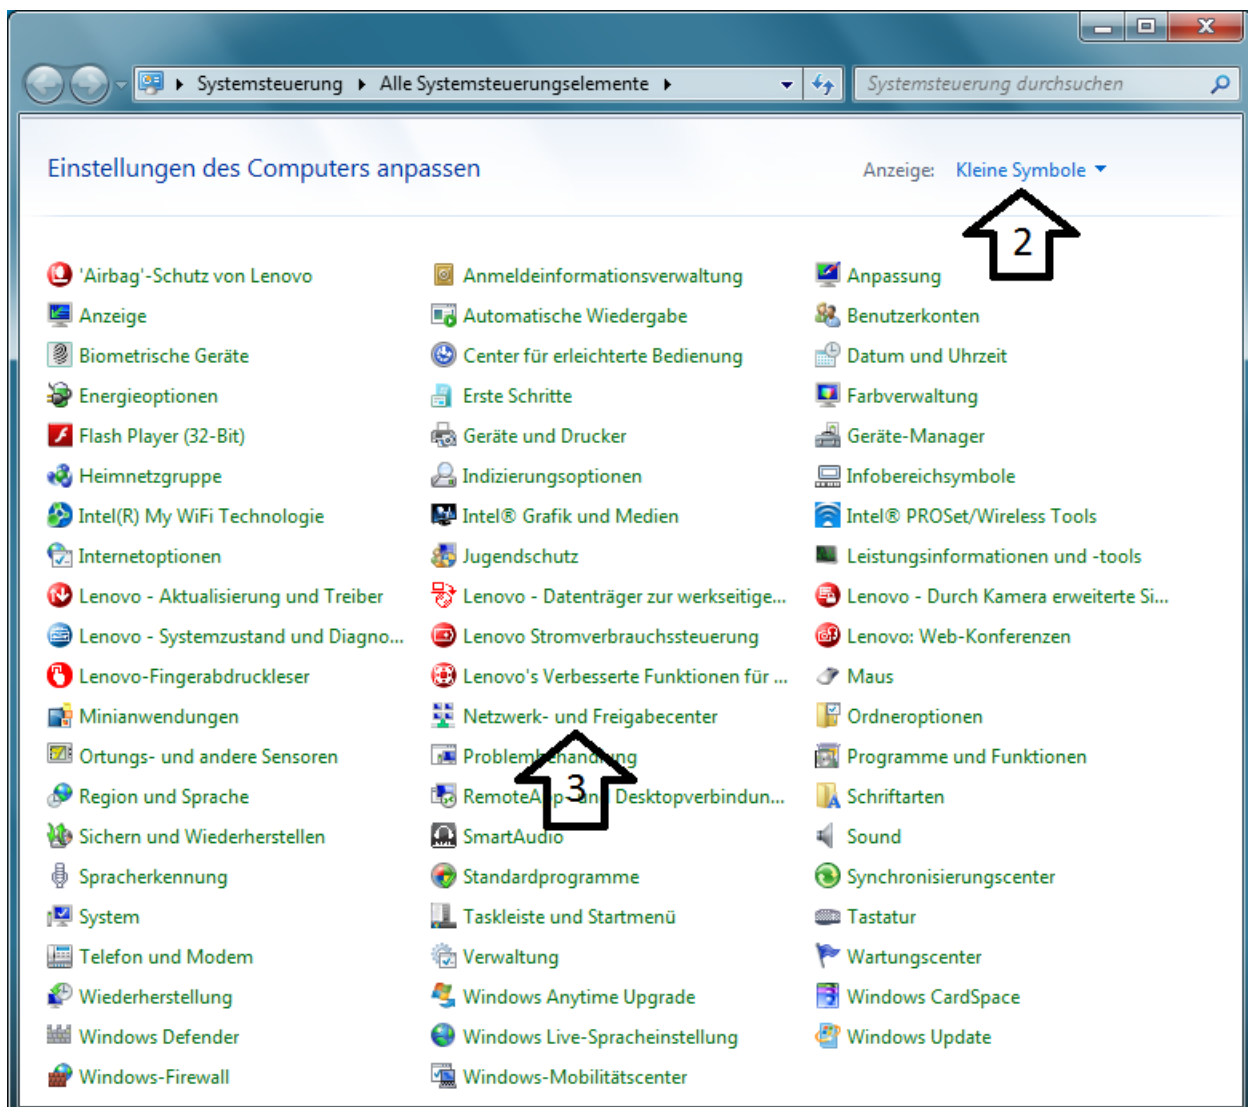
Systemsteuerung ▸ Alle Systemsteuerungselemente ▸

Systemsteuerung durchsuchen

Einstellungen des Computers anpassen

Anzeige: Kleine Symbole

2

'Airbag'-Schutz von Lenovo
Anzeige
Biometrische Geräte
Energieoptionen
Flash Player (32-Bit)
Heimnetzgruppe
Intel(R) My WiFi Technologie
Internetoptionen
Lenovo - Aktualisierung und Treiber
Lenovo - Systemzustand und Diagno...
Lenovo-Fingerabdruckleser
Minianwendungen
Ortungs- und andere Sensoren
Region und Sprache
Sichern und Wiederherstellen
Spracherkennung
System
Telefon und Modem
Wiederherstellung
Windows Defender
Windows-Firewall

Anmeldeinformationsverwaltung
Automatische Wiedergabe
Center für erleichterte Bedienung
Erste Schritte
Geräte und Drucker
Indizierungsoptionen
Intel® Grafik und Medien
Jugendschutz
Lenovo - Datenträger zur werkseitige...
Lenovo Stromverbrauchssteuerung
Lenovo's Verbesserte Funktionen für ...
Netzwerk- und Freigabecenter
Problem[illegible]ng
RemoteA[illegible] 3 Desktopverbindun...
SmartAudio
Standardprogramme
Taskleiste und Startmenü
Verwaltung
Windows Anytime Upgrade
Windows Live-Spracheinstellung
Windows-Mobilitätscenter

Anpassung
Benutzerkonten
Datum und Uhrzeit
Farbverwaltung
Geräte-Manager
Infobereichsymbole
Intel® PROSet/Wireless Tools
Leistungsinformationen und -tools
Lenovo - Durch Kamera erweiterte Si...
Lenovo: Web-Konferenzen
Maus
Ordneroptionen
Programme und Funktionen
Schriftarten
Sound
Synchronisierungscenter
Tastatur
Wartungscenter
Windows CardSpace
Windows Update